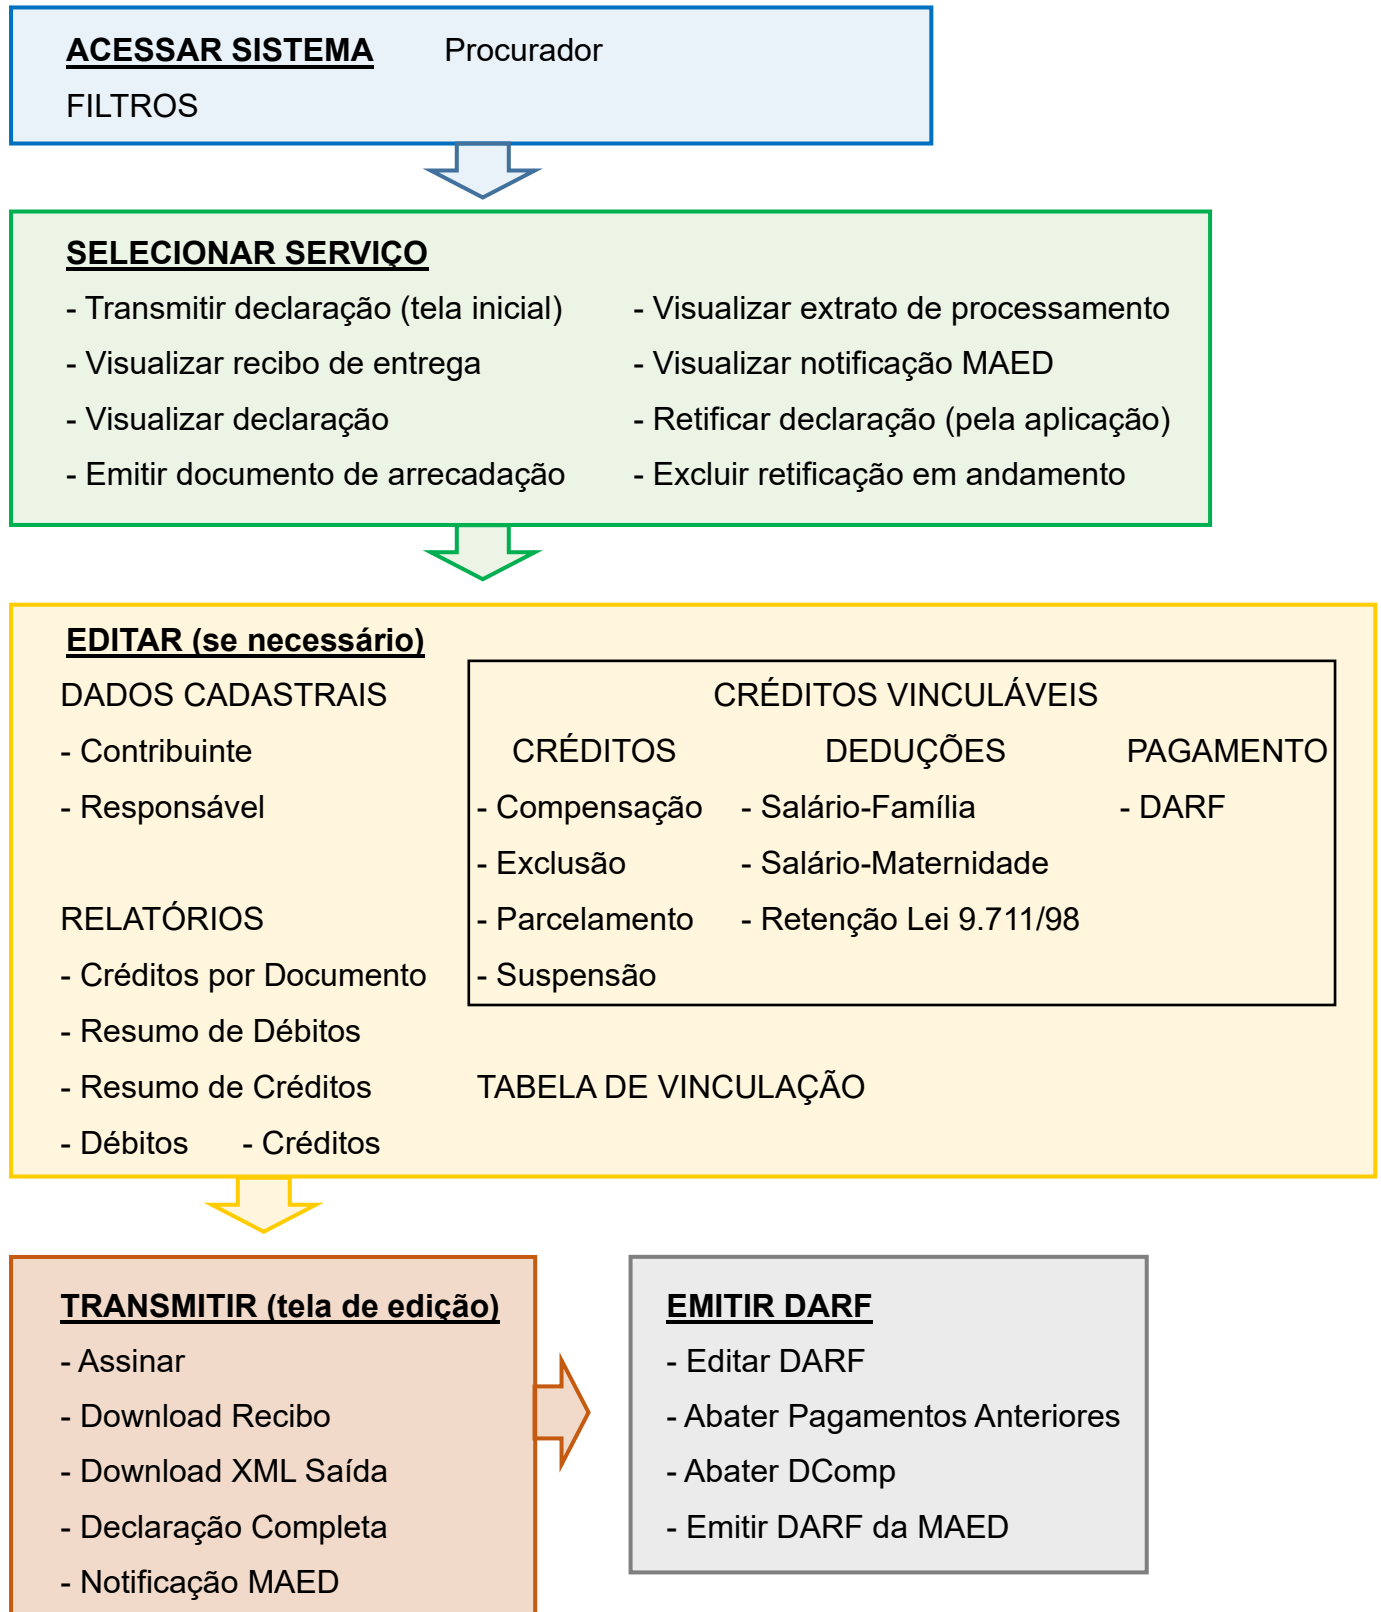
ACESSAR SISTEMA Procurador
FILTROS

SELECIONAR SERVIÇO
- Transmitir declaração (tela inicial)
- Visualizar recibo de entrega
- Visualizar declaração
- Emitir documento de arrecadação
- Visualizar extrato de processamento
- Visualizar notificação MAED
- Retificar declaração (pela aplicação)
- Excluir retificação em andamento

EDITAR (se necessário)
DADOS CADASTRAIS
- Contribuinte
- Responsável

RELATÓRIOS
- Créditos por Documento
- Resumo de Débitos
- Resumo de Créditos
- Débitos - Créditos

CRÉDITOS VINCULÁVEIS
CRÉDITOS
- Compensação
- Exclusão
- Parcelamento
- Suspensão
DEDUÇÕES
- Salário-Família
- Salário-Maternidade
- Retenção Lei 9.711/98
PAGAMENTO
- DARF

TABELA DE VINCULAÇÃO

TRANSMITIR (tela de edição)
- Assinar
- Download Recibo
- Download XML Saída
- Declaração Completa
- Notificação MAED

EMITIR DARF
- Editar DARF
- Abater Pagamentos Anteriores
- Abater DComp
- Emitir DARF da MAED